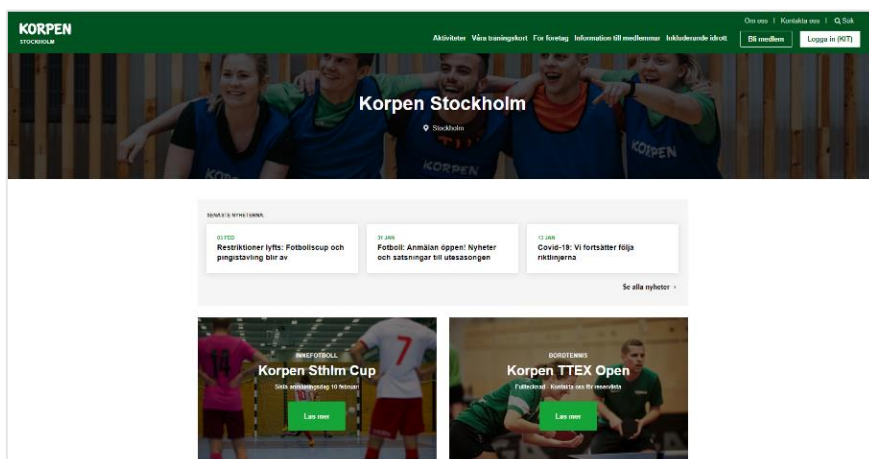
KORPEN
STOCKHOLM

Om oss | Kontakta oss | Sök

Aktiviteter Våra träningskort För företag Information till medlemmar Inkluderande idrott

Bli medlem

Logga in (KIT)

Korpen Stockholm

Stockholm

SENASTE NYHETERNA

03 FEB
Restriktioner lyfts: Fotbollscup och pingistävling blir av

31 JAN
Fotboll: Anmälan öppen! Nyheter och satsningar till utesäsongen

13 JAN
Covid-19: Vi fortsätter följa riktlinjerna

Se alla nyheter

INNEFOTBOLL
Korpen Sthlm Cup
Sista anmälningsdag 10 februari
Läs mer

BORDTENNIS
Korpen TTEX Open
Fulltecknad - Kontakta oss för reservlista
Läs mer